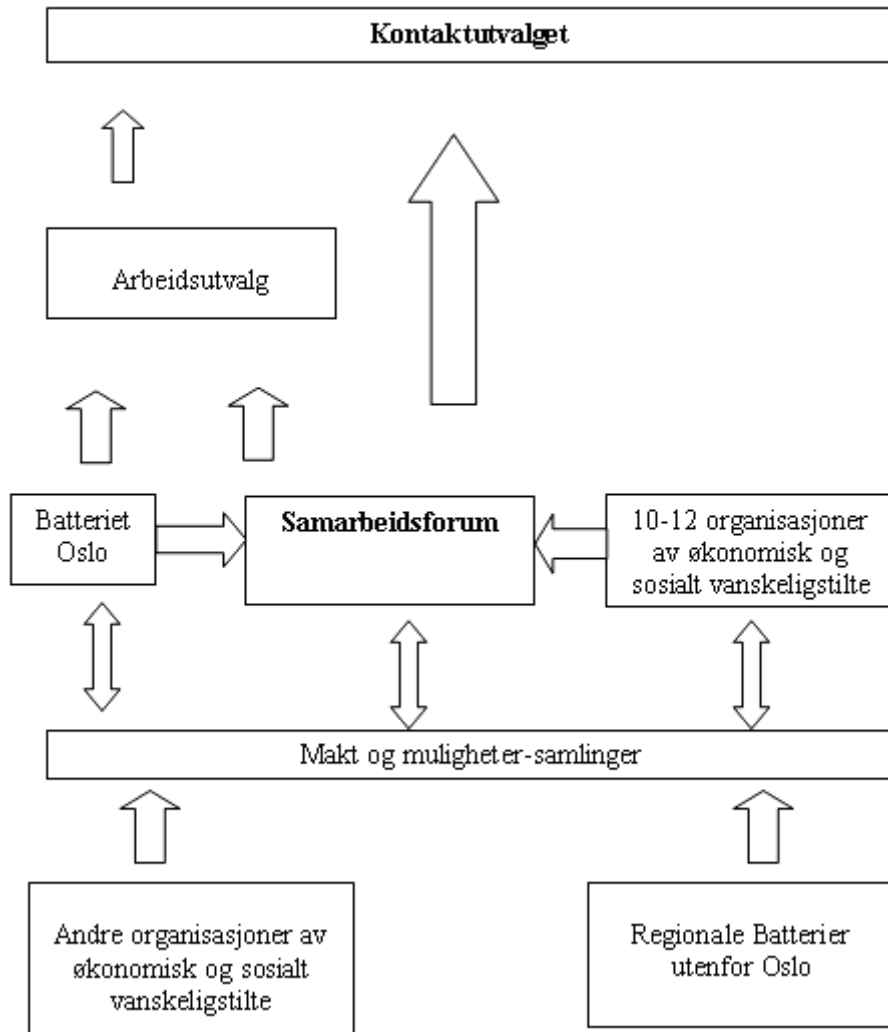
**Kontaktutvalget**

Arbeidsutvalg

Batteriet Oslo

**Samarbeidsforum**

10-12 organisasjoner av økonomisk og sosialt vanskeligstilte

Makt og muligheter-samlinger

Andre organisasjoner av økonomisk og sosialt vanskeligstilte

Regionale Batterier utenfor Oslo